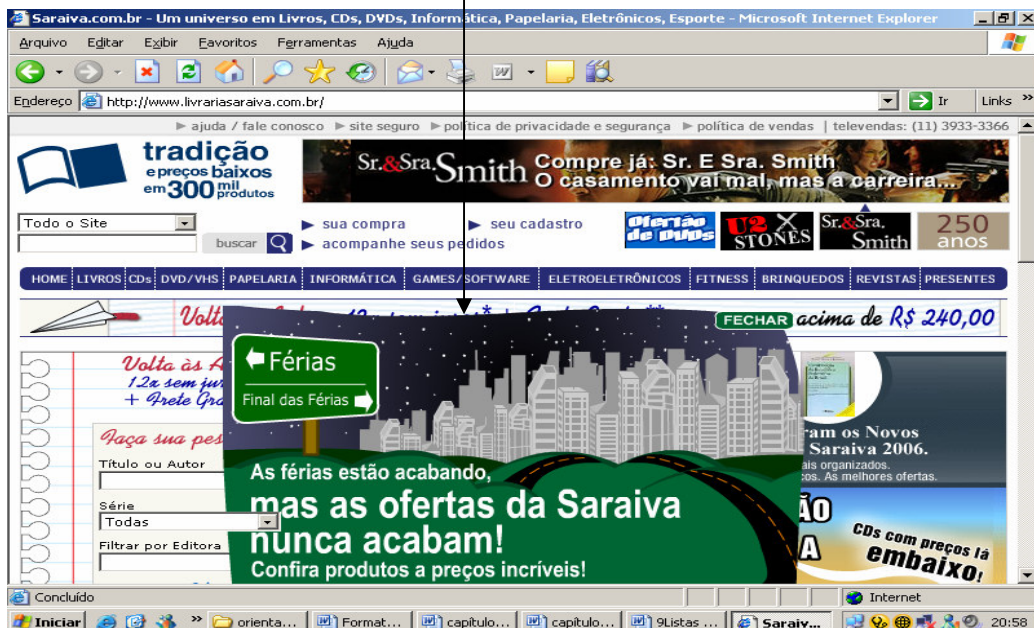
Saraiva.com.br - Um universo em Livros, CDs, DVDs, Informática, Papelaria, Eletrônicos, Esporte - Microsoft Internet Explorer

Arquivo Editar Exibir Favoritos Ferramentas Ajuda

Endereço http://www.livrariasaraiva.com.br/ Ir Links

ajuda / fale conosco site seguro política de privacidade e segurança política de vendas | televendas: (11) 3933-3366

tradição e preços baixos em 300 mil produtos

Sr.&Sra. Smith Compre já: Sr. E Sra. Smith O casamento vai mal, mas a carreira...

Todo o Site

buscar

sua compra seu cadastro acompanhe seus pedidos

Ofertão de DVDs U2 X STONES Sr.&Sra. Smith 250 anos

HOME LIVROS CDs DVD/VHS PAPELARIA INFORMÁTICA GAMES/SOFTWARE ELETROELETRÔNICOS FITNESS BRINQUEDOS REVISTAS PRESENTES

Volt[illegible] FECHAR acima de R$ 240,00

Volta às A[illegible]
12x sem ju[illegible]
+ Frete Gr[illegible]

Faça sua pes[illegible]

Título ou Autor

Série
Todas

Filtrar por Editora

Férias
Final das Férias

As férias estão acabando, mas as ofertas da Saraiva nunca acabam!
Confira produtos a preços incríveis!

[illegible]ram os Novos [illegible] Saraiva 2006.
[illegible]ais organizados.
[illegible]os. As melhores ofertas.

CDs com preços lá embaixo!

Concluído Internet

Iniciar orienta... Format... capítulo... capítulo... 9Listas ... Saraiv... 20:58